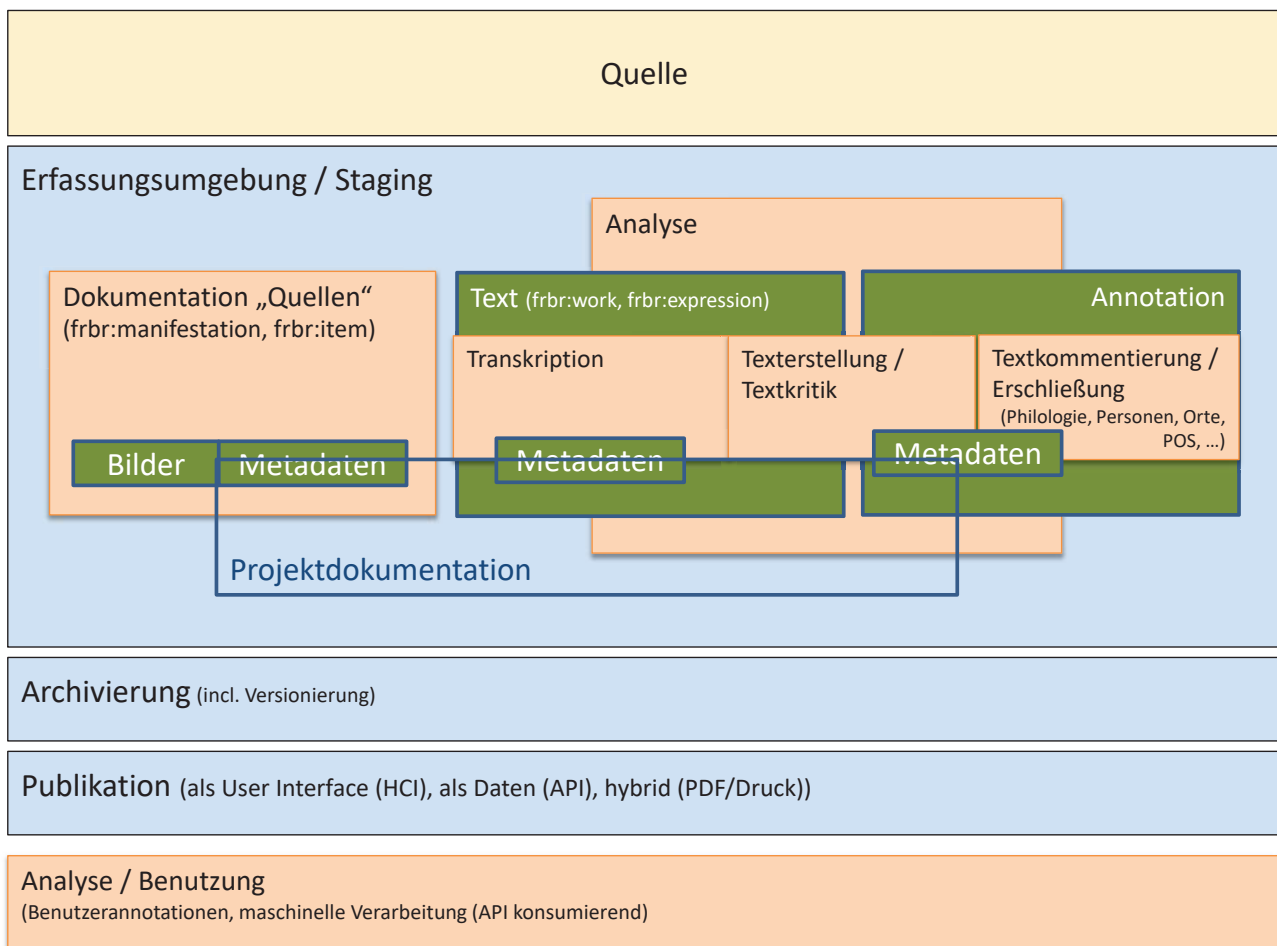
Quelle

Erfassungsumgebung / Staging

Analyse

Dokumentation „Quellen“ (frbr:manifestation, frbr:item)

Text (frbr:work, frbr:expression)

Annotation

Transkription

Texterstellung / Textkritik

Textkommentierung / Erschließung (Philologie, Personen, Orte, POS, …)

Bilder

Metadaten

Metadaten

Metadaten

Projektdokumentation

Archivierung (incl. Versionierung)

Publikation (als User Interface (HCI), als Daten (API), hybrid (PDF/Druck))

Analyse / Benutzung
(Benutzerannotationen, maschinelle Verarbeitung (API konsumierend)